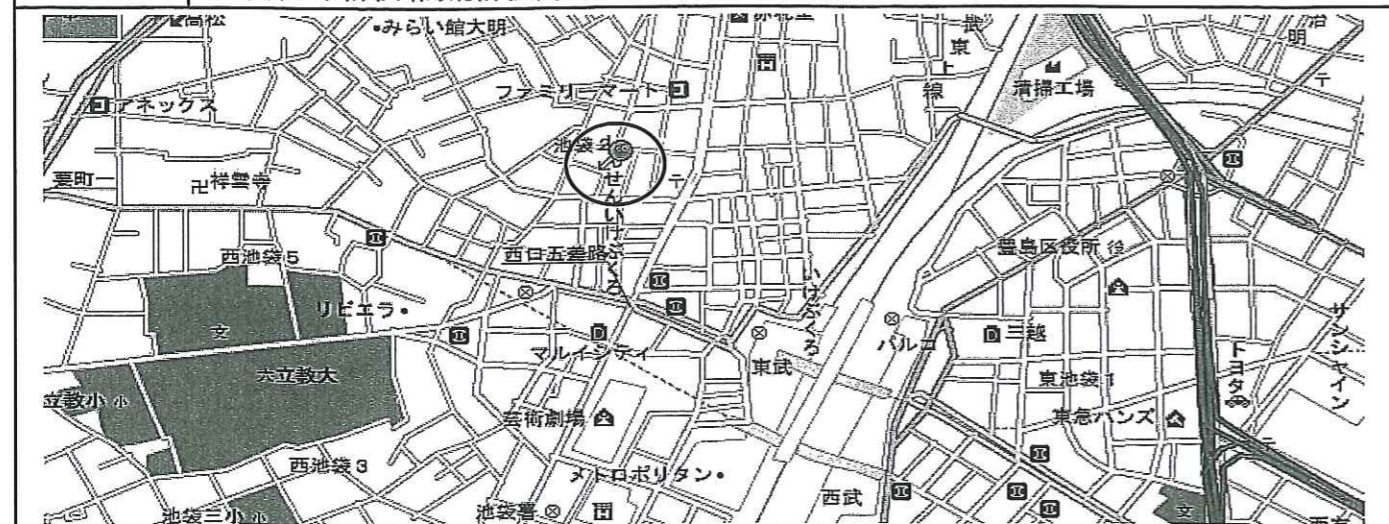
•みらい館大明
ファミリーマート
アネックス
清掃工場
東
上
線
武
池袋4
要町一
梓雲寺
せんかわ
西口五差路
西池袋5
いけぶくろ
豊島区役所
リビエラ•
文
マルイシティ
パルコ
三越
立教大
東武
東池袋1
サンシャイン
立教小
芸術劇場
東急ハンズ
トヨタ
西池袋3
メトロポリタン•
西武
池袋三小
池袋署
文